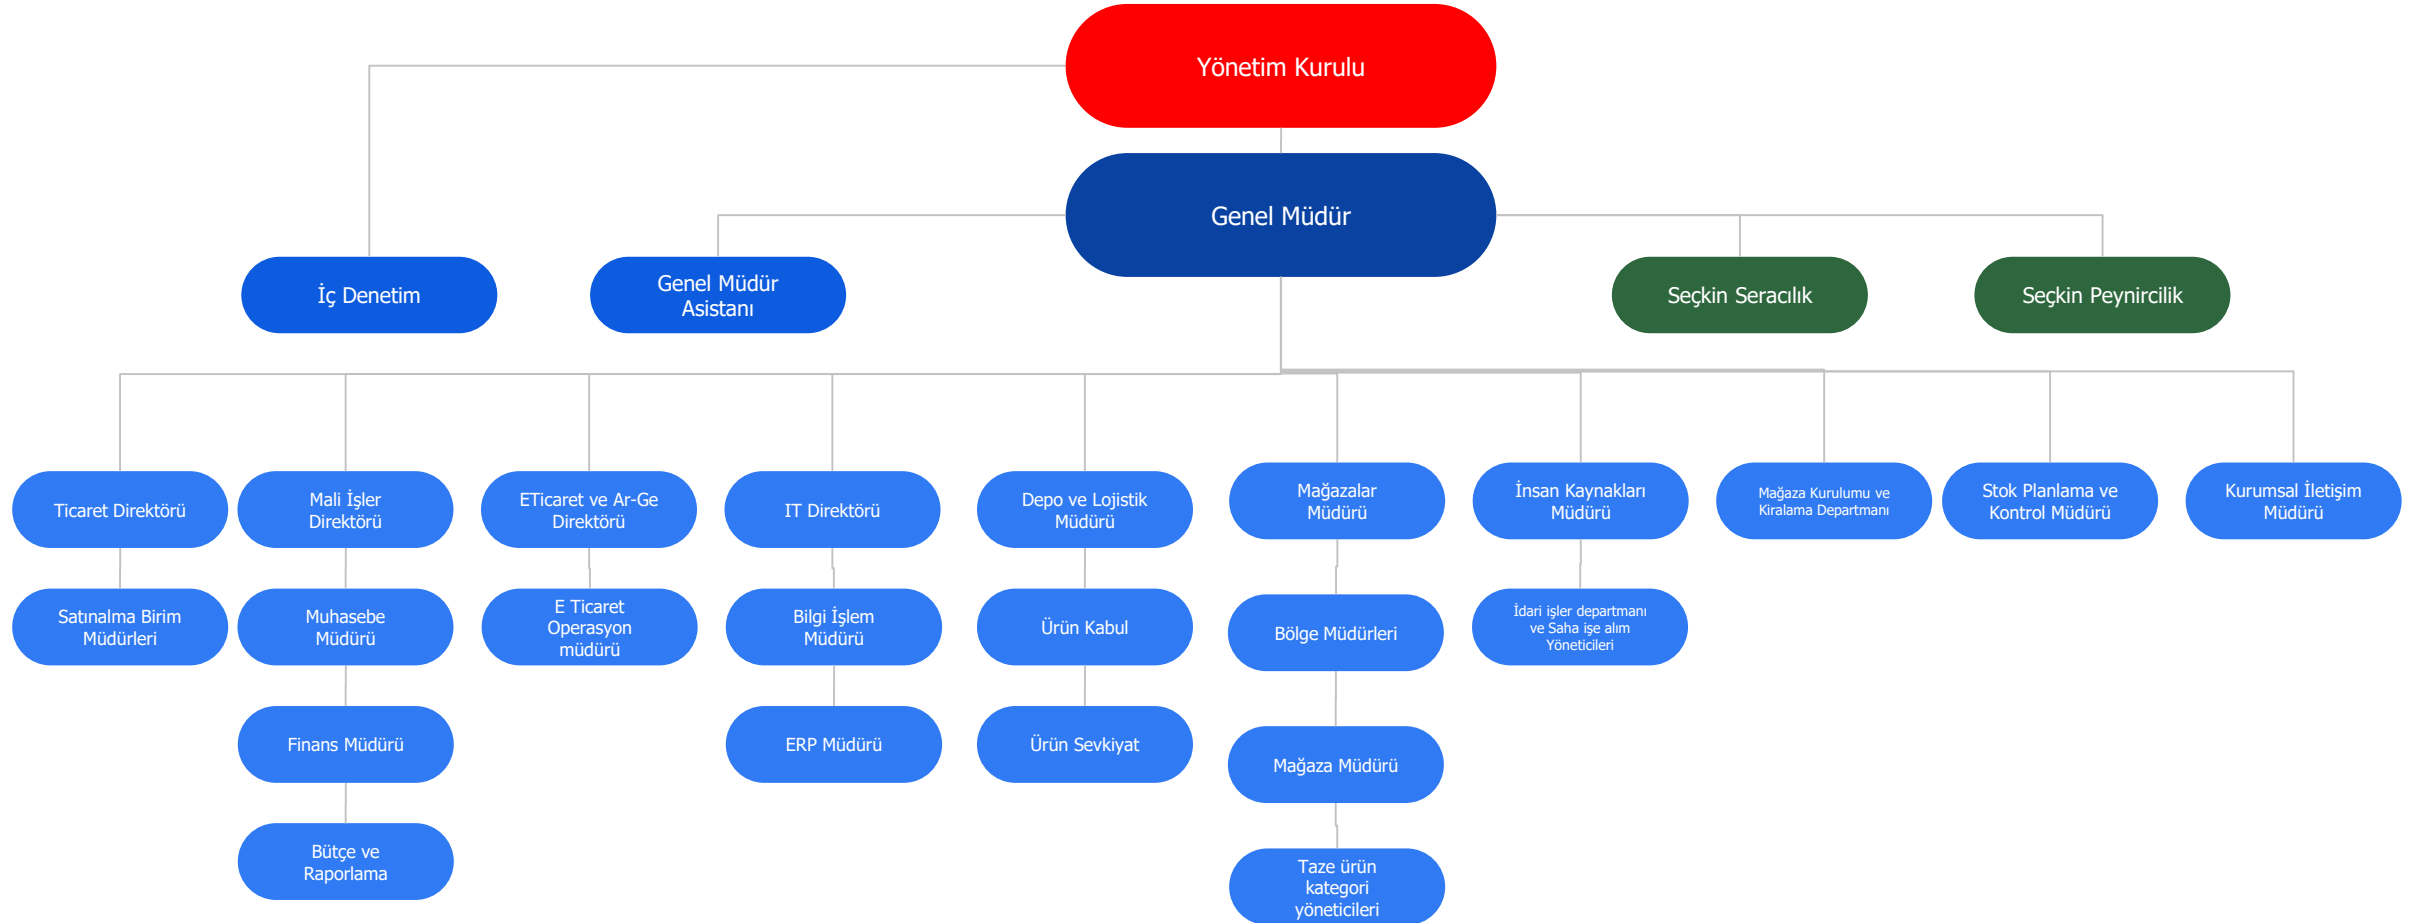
Yönetim Kurulu

Genel Müdür

İç Denetim

Genel Müdür Asistanı

Seçkin Seracılık

Seçkin Peynircilik

Ticaret Direktörü

Satınalma Birim Müdürleri

Mali İşler Direktörü

Muhasebe Müdürü

Finans Müdürü

Bütçe ve Raporlama

ETicaret ve Ar-Ge Direktörü

E Ticaret Operasyon müdürü

IT Direktörü

Bilgi İşlem Müdürü

ERP Müdürü

Depo ve Lojistik Müdürü

Ürün Kabul

Ürün Sevkiyat

Mağazalar Müdürü

Bölge Müdürleri

Mağaza Müdürü

Taze ürün kategori yöneticileri

İnsan Kaynakları Müdürü

İdari işler departmanı ve Saha işe alım Yöneticileri

Mağaza Kurulumu ve Kiralama Departmanı

Stok Planlama ve Kontrol Müdürü

Kurumsal İletişim Müdürü